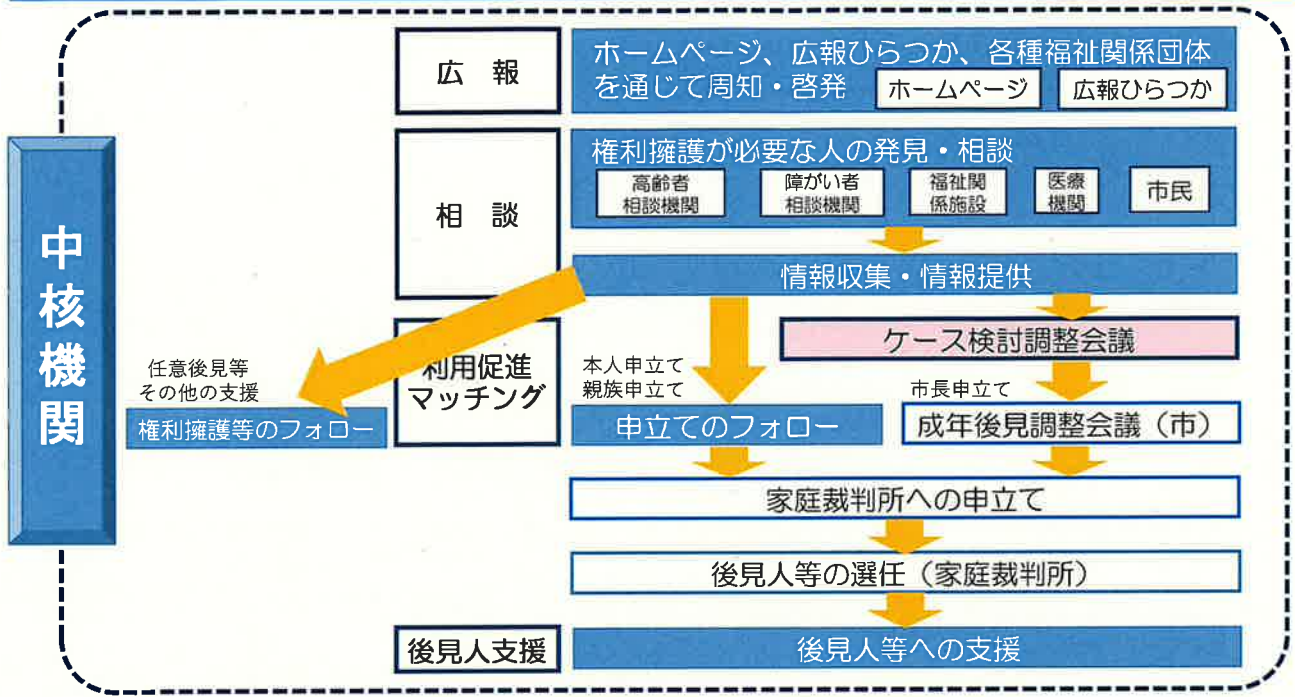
中核機関

広　報

ホームページ、広報ひらつか、各種福祉関係団体を通じて周知・啓発

ホームページ

広報ひらつか

相　談

権利擁護が必要な人の発見・相談

高齢者相談機関

障がい者相談機関

福祉関係施設

医療機関

市民

情報収集・情報提供

利用促進マッチング

任意後見等
その他の支援

権利擁護等のフォロー

本人申立て
親族申立て

ケース検討調整会議

市長申立て

申立てのフォロー

成年後見調整会議（市）

家庭裁判所への申立て

後見人等の選任（家庭裁判所）

後見人支援

後見人等への支援